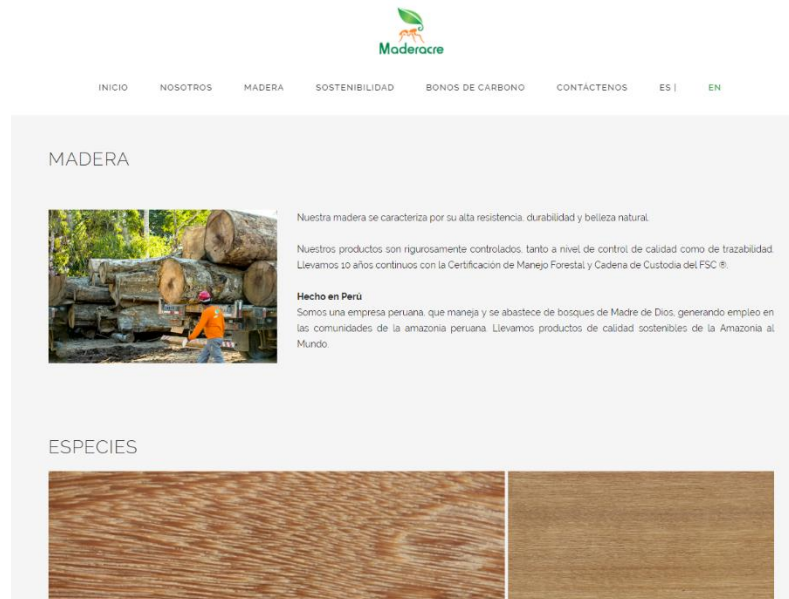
Maderacre

INICIO NOSOTROS MADERA SOSTENIBILIDAD BONOS DE CARBONO CONTACTENOS ES | EN

MADERA

Nuestra madera se caracteriza por su alta resistencia, durabilidad y belleza natural.

Nuestros productos son rigurosamente controlados, tanto a nivel de control de calidad como de trazabilidad. Llevamos 10 años continuos con la Certificación de Manejo Forestal y Cadena de Custodia del FSC ®.

Hecho en Perú
Somos una empresa peruana, que maneja y se abastece de bosques de Madre de Dios, generando empleo en las comunidades de la amazonia peruana. Llevamos productos de calidad sostenibles de la Amazonia al Mundo.

ESPECIES